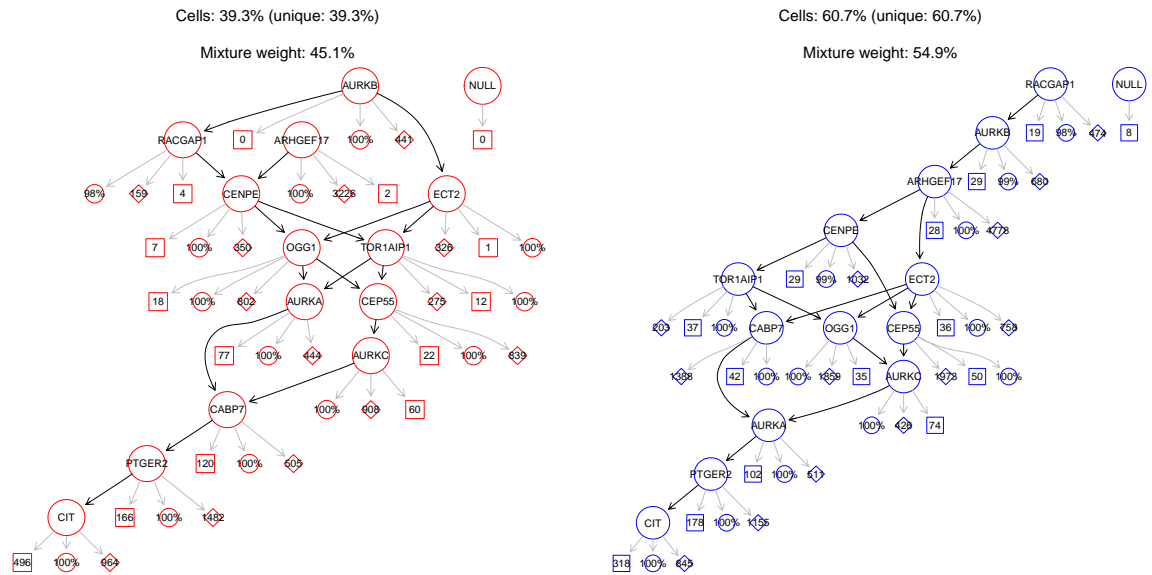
Cells: 39.3% (unique: 39.3%)

Mixture weight: 45.1%

AURKB
NULL
RACGAP1
0
ARHGEF17
100%
441
0
98%
159
4
CENPE
100%
3226
2
ECT2
7
100%
350
OGG1
TOR1AIP1
326
1
100%
18
100%
802
AURKA
CEP55
275
12
100%
77
100%
444
AURKC
22
100%
839
100%
908
60
CABP7
PTGER2
120
100%
505
CIT
166
100%
1482
496
100%
964

Cells: 60.7% (unique: 60.7%)

Mixture weight: 54.9%

RACGAP1
NULL
AURKB
19
98%
474
8
ARHGEF17
29
99%
680
CENPE
28
100%
4778
TOR1AIP1
29
99%
1032
ECT2
203
37
100%
CABP7
OGG1
CEP55
36
100%
758
1388
42
100%
100%
1359
35
AURKC
1973
50
100%
AURKA
100%
426
74
PTGER2
102
100%
511
CIT
178
100%
1155
318
100%
845